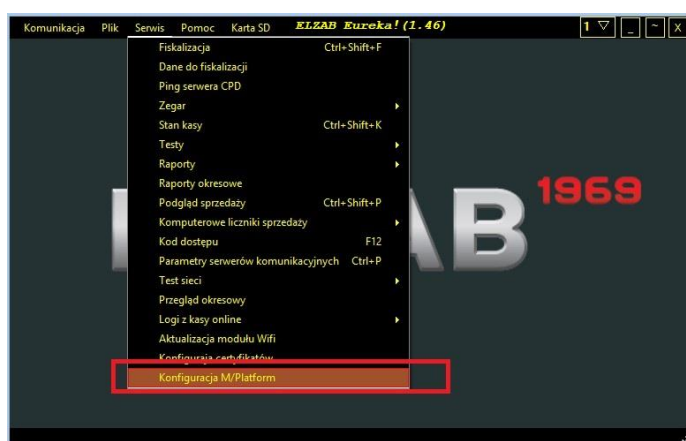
Komunikacja Plik Serwis Pomoc Karta SD ELZAB Eureka! (1.46) 1 ▽ _ ~ X

Fiskalizacja Ctrl+Shift+F
Dane do fiskalizacji
Ping serwera CPD
Zegar
Stan kasy Ctrl+Shift+K
Testy
Raporty
Raporty okresowe
Podgląd sprzedaży Ctrl+Shift+P
Komputerowe liczniki sprzedaży
Kod dostępu F12
Parametry serwerów komunikacyjnych Ctrl+P
Test sieci
Przegląd okresowy
Logi z kasy online
Aktualizacja modułu Wifi
Konfiguracja certyfikatów
Konfiguracja M/Platform

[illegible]AB 1969